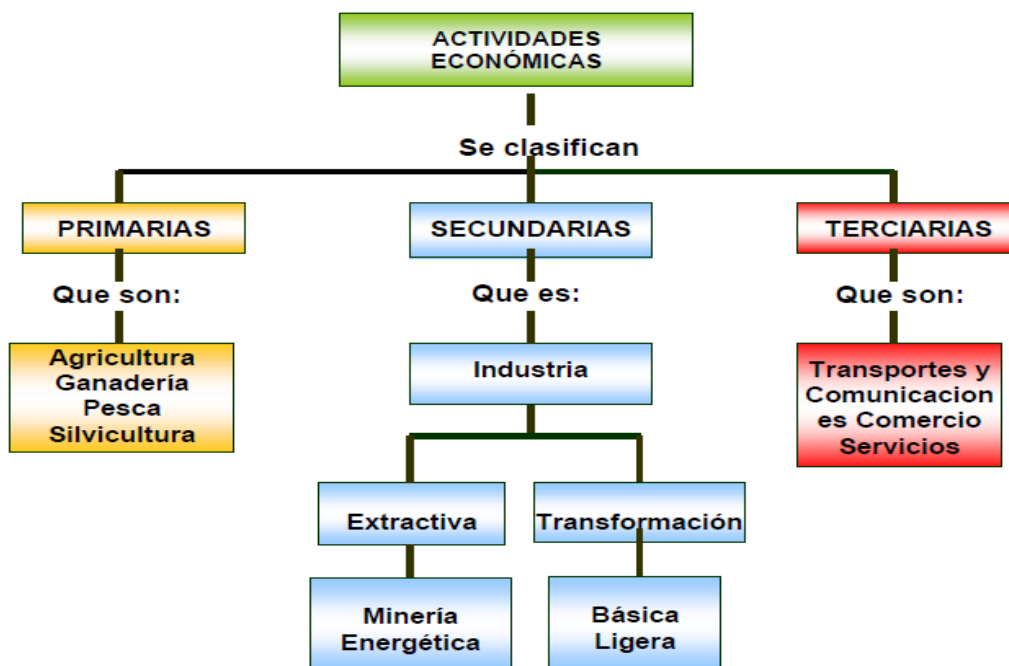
ACTIVIDADES ECONÓMICAS

Se clasifican

PRIMARIAS

Que son:

Agricultura
Ganadería
Pesca
Silvicultura

SECUNDARIAS

Que es:

Industria

Extractiva

Minería
Energética

Transformación

Básica
Ligera

TERCIARIAS

Que son:

Transportes y Comunicaciones Comercio Servicios